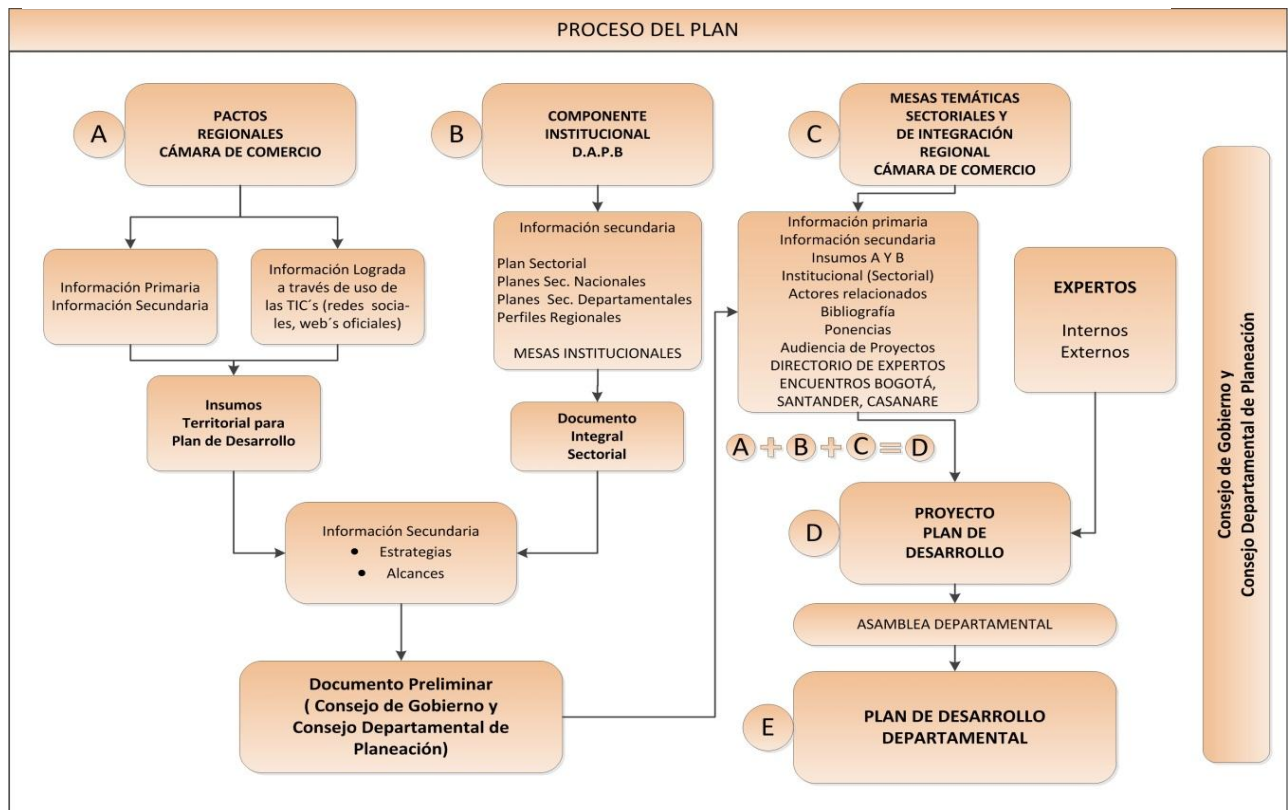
PROCESO DEL PLAN

A

PACTOS REGIONALES CÁMARA DE COMERCIO

Información Primaria
Información Secundaria

Información Lograda a través de uso de las TIC´s (redes sociales, web´s oficiales)

Insumos Territorial para Plan de Desarrollo

B

COMPONENTE INSTITUCIONAL D.A.P.B

Información secundaria

Plan Sectorial
Planes Sec. Nacionales
Planes Sec. Departamentales
Perfiles Regionales

MESAS INSTITUCIONALES

Documento Integral Sectorial

Información Secundaria
• Estrategias
• Alcances

Documento Preliminar ( Consejo de Gobierno y Consejo Departamental de Planeación)

C

MESAS TEMÁTICAS SECTORIALES Y DE INTEGRACIÓN REGIONAL CÁMARA DE COMERCIO

Información primaria
Información secundaria
Insumos A Y B
Institucional (Sectorial)
Actores relacionados
Bibliografía
Ponencias
Audiencia de Proyectos
DIRECTORIO DE EXPERTOS
ENCUENTROS BOGOTÁ, SANTANDER, CASANARE

A + B + C = D

EXPERTOS

Internos
Externos

D

PROYECTO PLAN DE DESARROLLO

ASAMBLEA DEPARTAMENTAL

E

PLAN DE DESARROLLO DEPARTAMENTAL

Consejo de Gobierno y Consejo Departamental de Planeación